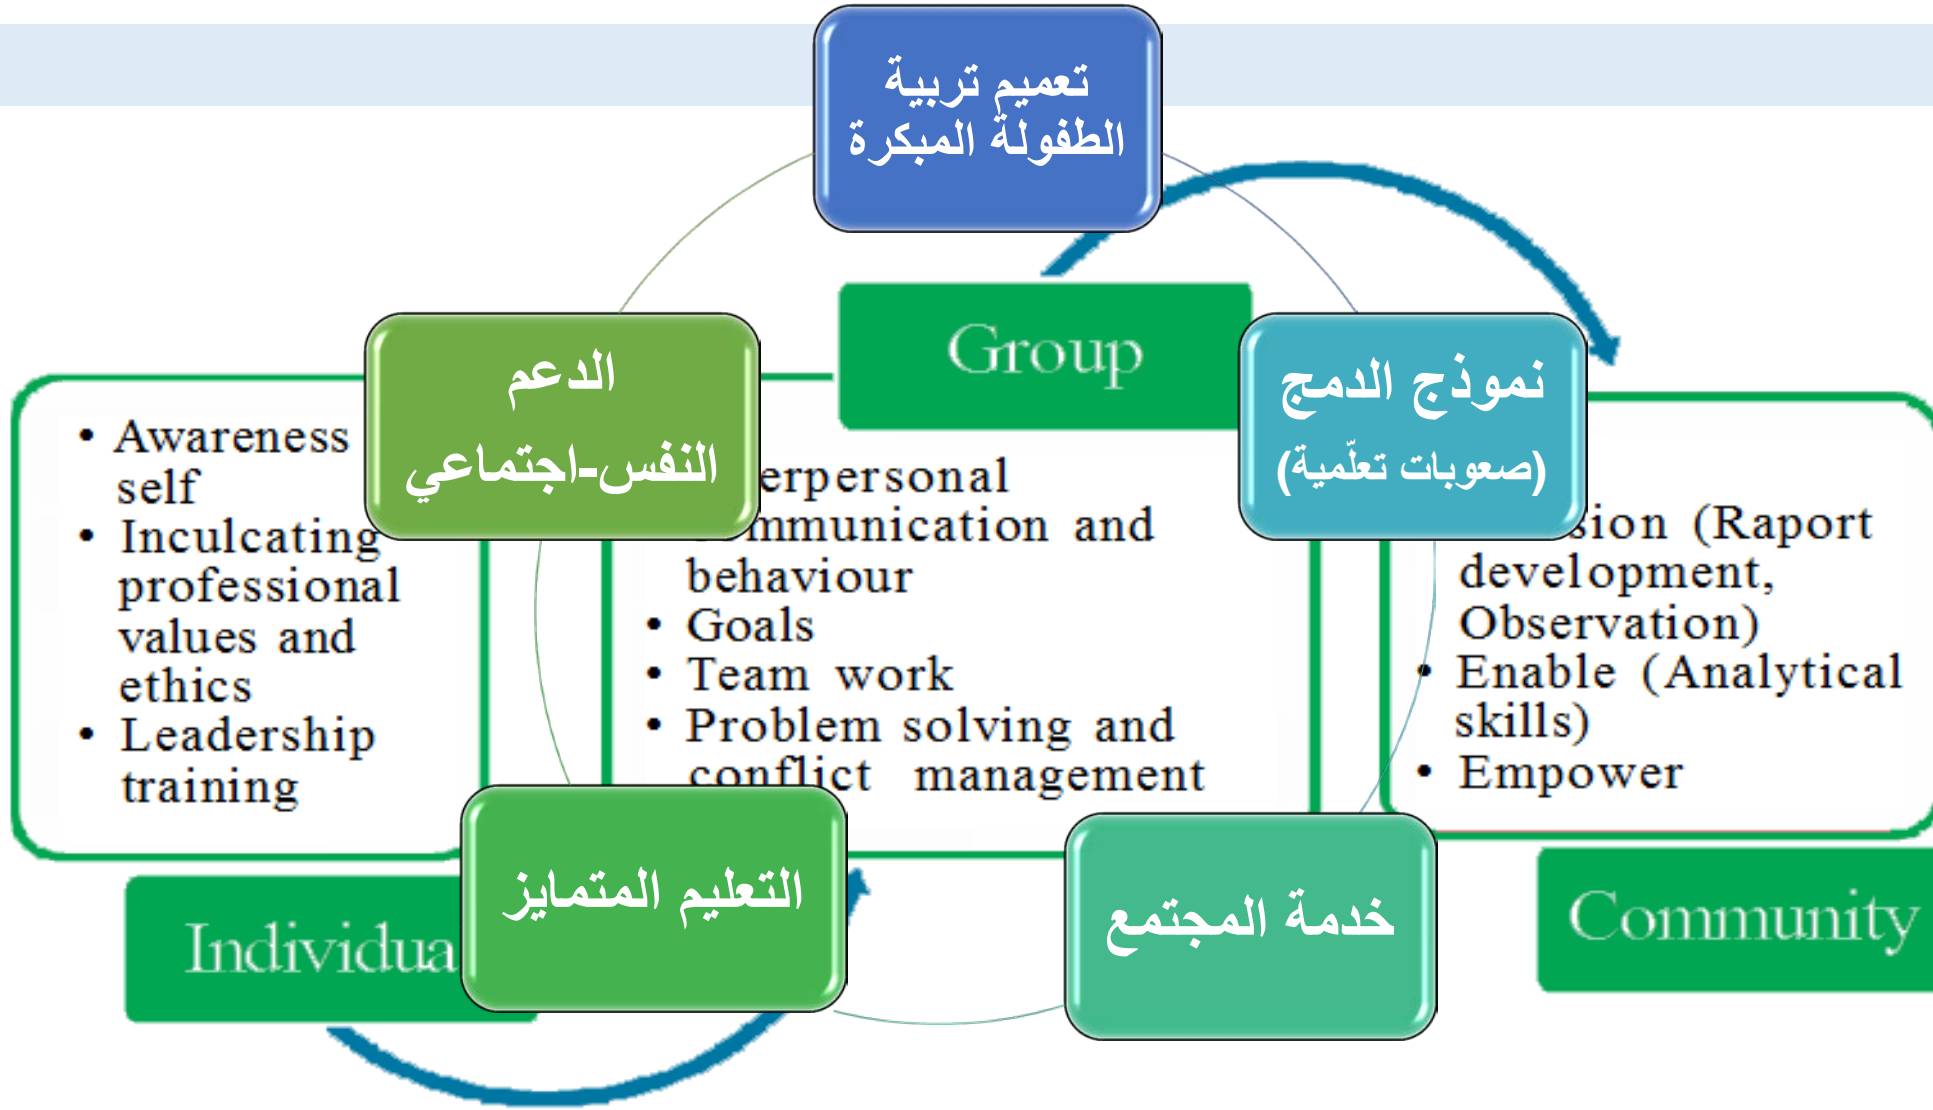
تعميم تربية الطفولة المبكرة

الدعم النفس-اجتماعي

Group

نموذج الدمج (صعوبات تعلّمية)

• Awareness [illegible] self
• Inculcating professional values and ethics
• Leadership training

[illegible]erpersonal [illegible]mmunication and behaviour
• Goals
• Team work
• Problem solving and conflict management

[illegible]sion (Raport development, Observation)
• Enable (Analytical skills)
• Empower

التعليم المتمايز

خدمة المجتمع

Individua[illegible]

Community